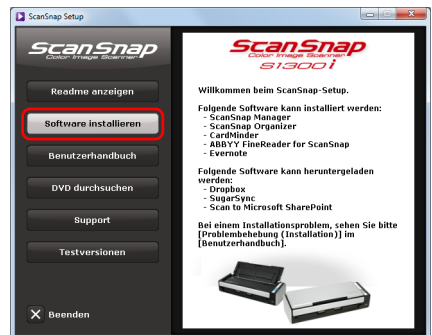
ScanSnap Setup

ScanSnap
Color Image Scanner

Readme anzeigen

Software installieren

Benutzerhandbuch

DVD durchsuchen

Support

Testversionen

Beenden

ScanSnap
Color Image Scanner
S1300i

Willkommen beim ScanSnap-Setup.

Folgende Software kann installiert werden:
- ScanSnap Manager
- ScanSnap Organizer
- CardMinder
- ABBYY FineReader for ScanSnap
- Evernote

Folgende Software kann heruntergeladen werden:
- Dropbox
- SugarSync
- Scan to Microsoft SharePoint

Bei einem Installationsproblem, sehen Sie bitte [Problembehebung (Installation)] im [Benutzerhandbuch].